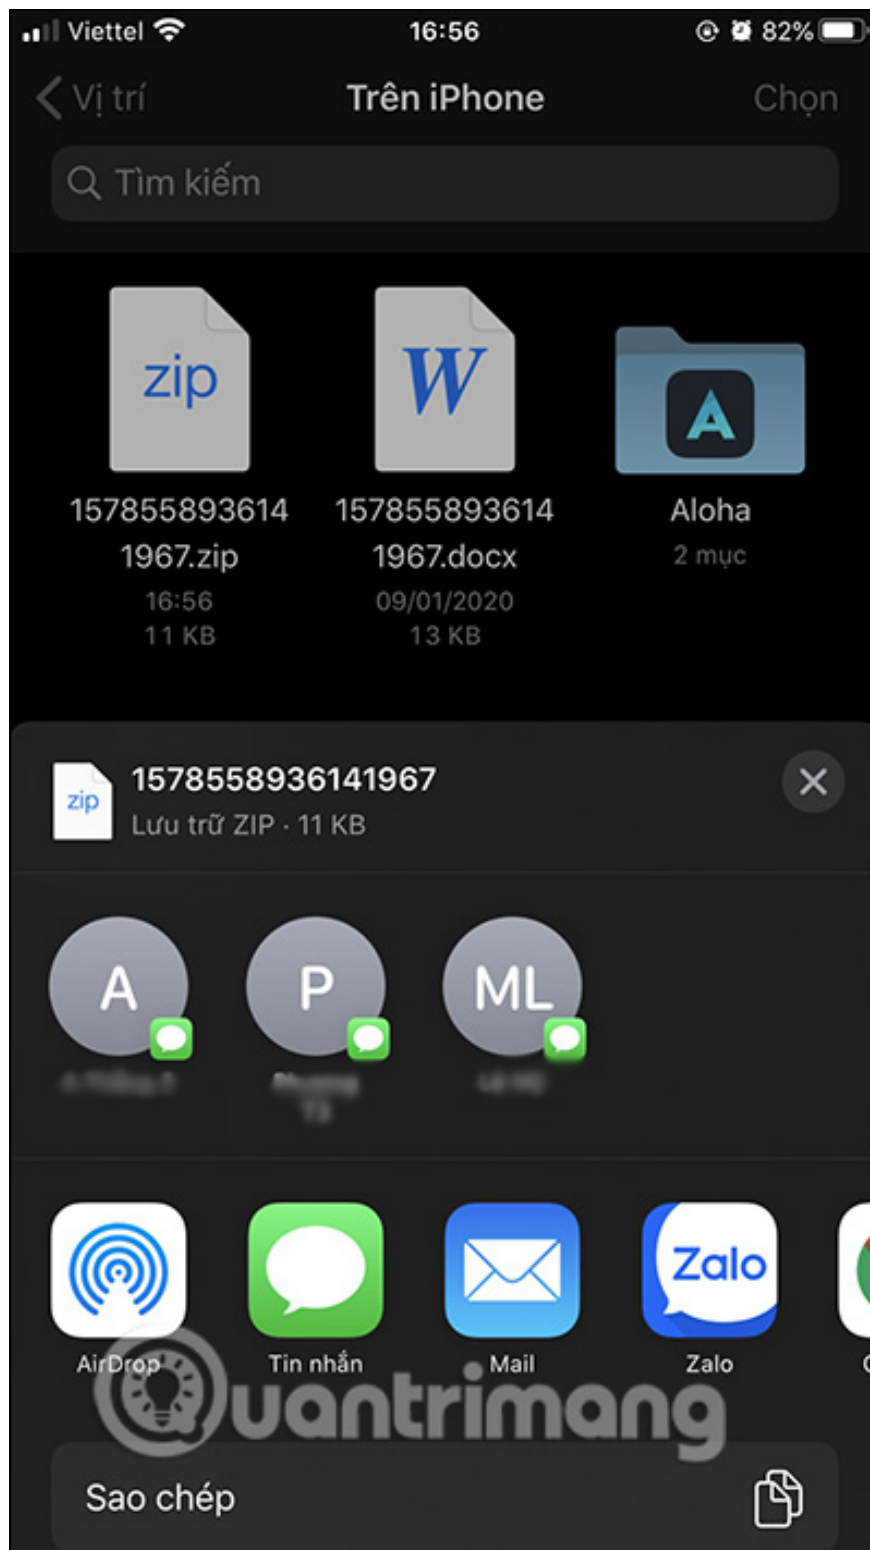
Viettel 16:56 82%

Vị trí

Trên iPhone

Chọn

Tìm kiếm

zip

1578558936141967.zip
16:56
11 KB

W

1578558936141967.docx
09/01/2020
13 KB

Aloha
2 mục

zip

1578558936141967
Lưu trữ ZIP · 11 KB

A

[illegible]

P

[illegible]

ML

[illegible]

AirDrop

Tin nhắn

Mail

Zalo

Zalo

Quantrimang

Sao chép